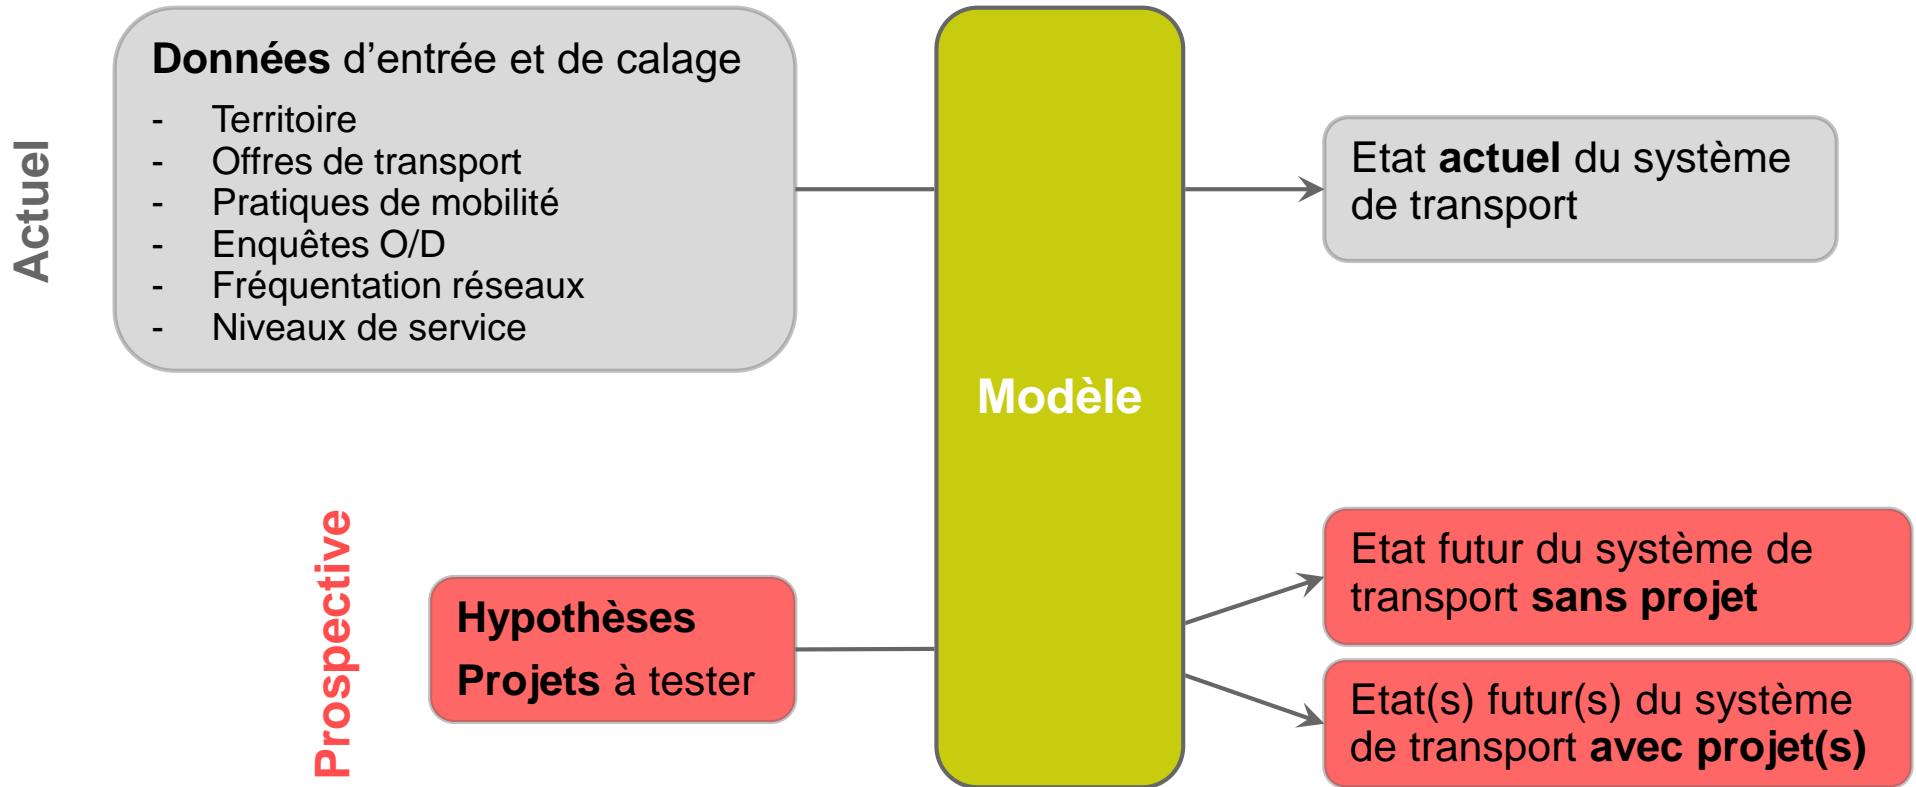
Actuel

Données d’entrée et de calage
- Territoire
- Offres de transport
- Pratiques de mobilité
- Enquêtes O/D
- Fréquentation réseaux
- Niveaux de service

Modèle

Etat actuel du système de transport

Prospective

Hypothèses
Projets à tester

Etat futur du système de transport sans projet

Etat(s) futur(s) du système de transport avec projet(s)